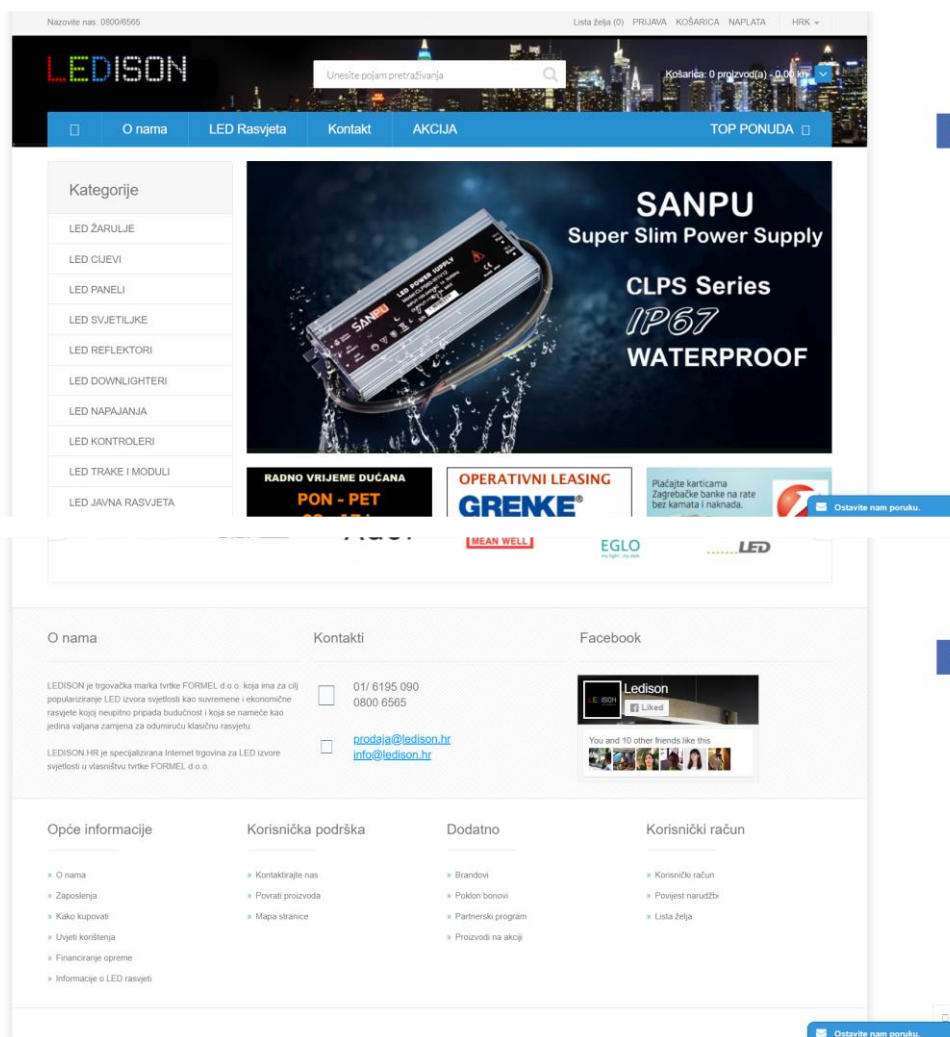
Nazovite nas: 0800/6565

Lista želja (0) PRIJAVA KOŠARICA NAPLATA HRK

LEDISON

Unesite pojam pretraživanja

Košarica: 0 proizvod(a) - 0,00 kn

O nama LED Rasvjeta Kontakt AKCIJA TOP PONUDA

Kategorije

LED ŽARULJE
LED CIJEVI
LED PANELI
LED SVJETILJKE
LED REFLEKTORI
LED DOWNLIGHTERI
LED NAPAJANJA
LED KONTROLERI
LED TRAKE I MODULI
LED JAVNA RASVJETA

SANPU
Super Slim Power Supply
CLPS Series
IP67
WATERPROOF

LED POWER SUPPLY
SANPU

RADNO VRIJEME DUĆANA
PON - PET

OPERATIVNI LEASING
GRENKE

Plaćajte karticama Zagrebačke banke na rate bez kamata i naknada.

Ostavite nam poruku.

MEAN WELL
EGLO
LED

O nama

LEDISON je trgovačka marka tvrtke FORMEL d.o.o. koja ima za cilj populariziranje LED izvora svjetlosti kao suvremene i ekonomične rasvjete kojoj neupitno pripada budućnost i koja se nameće kao jedina valjana zamjena za odumiruću klasičnu rasvjetu.

LEDISON.HR je specijalizirana Internet trgovina za LED izvore svjetlosti u vlasništvu tvrtke FORMEL d.o.o.

Kontakti

01/ 6195 090
0800 6565

prodaja@ledison.hr
info@ledison.hr

Facebook

Ledison
Liked
You and 10 other friends like this

Opće informacije
» O nama
» Zaposlenja
» Kako kupovati
» Uvjeti korištenja
» Financiranje opreme
» Informacije o LED rasvjeti

Korisnička podrška
» Kontaktirajte nas
» Povrati proizvoda
» Mapa stranice

Dodatno
» Brandovi
» Poklon bonovi
» Partnerski program
» Proizvodi na akciji

Korisnički račun
» Korisnički račun
» Povijest narudžbi
» Lista želja

Ostavite nam poruku.